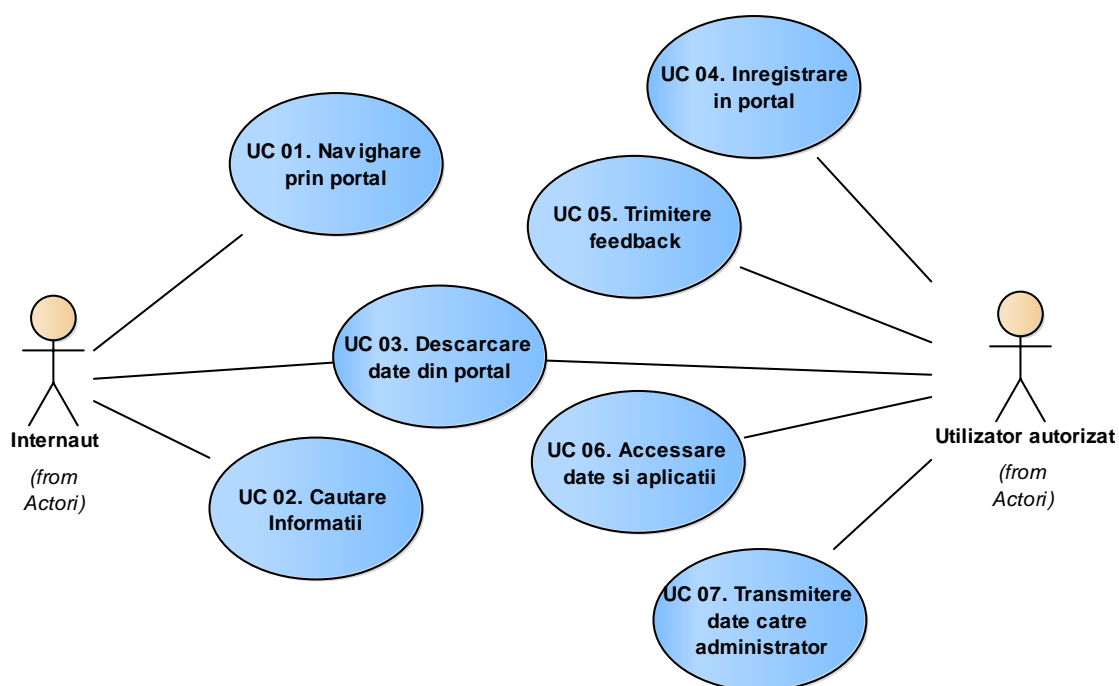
UC 04. Inregistrare in portal

UC 01. Navighare prin portal

UC 05. Trimitere feedback

UC 03. Descarcare date din portal

Internaut

(from Actori)

UC 06. Accessare date si aplicatii

Utilizator autorizat

(from Actori)

UC 02. Cautare Informatii

UC 07. Transmitere date catre administrator